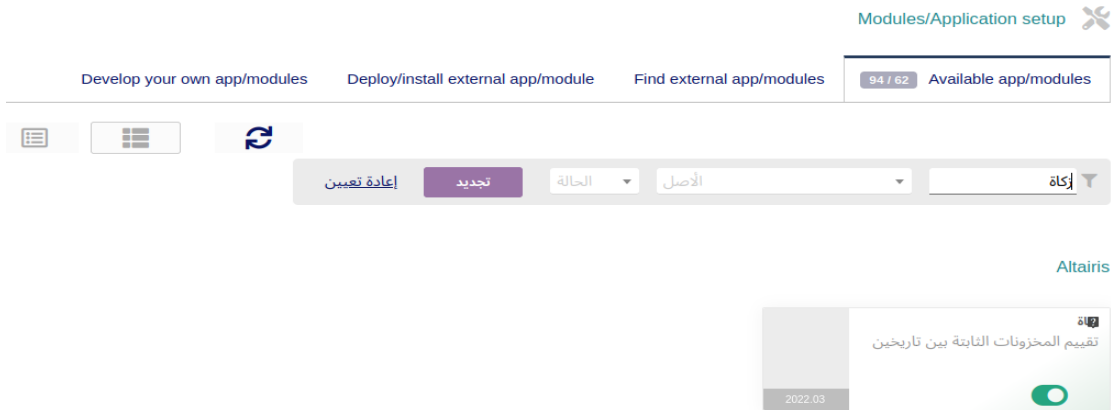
Modules/Application setup

Develop your own app/modules | Deploy/install external app/module | Find external app/modules | 94 / 62 Available app/modules

زكاة
الأصل
الحالة
تجديد
إعادة تعيين

Altairis

زكاة
تقييم المخزونات الثابتة بين تاريخين

2022.03